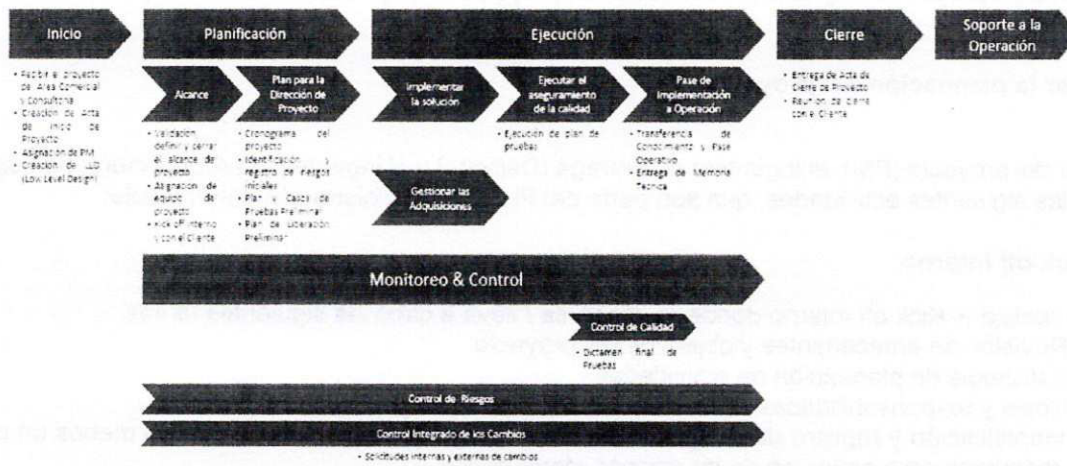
Inicio

- Recibir el proyecto de Área Comercial y Consultoría
- Creación de Acta de Inicio de Proyecto
- Asignación de PM
- Creación de LLD (Low Level Design)

Planificación

Alcance

- Validación, definir y cerrar el alcance de proyecto
- Asignación de equipo de proyecto
- Kick off interno y con el Cliente

Plan para la Dirección de Proyecto

- Cronograma del proyecto
- Identificación y registro de riesgos iniciales
- Plan y Casos de Pruebas Preliminar
- Plan de Liberación Preliminar

Ejecución

Implementar la solución

Ejecutar el aseguramiento de la calidad

- Ejecución de plan de pruebas

Pase de Implementación a Operación

- Transferencia de Conocimiento y Pase Operativo
- Entrega de Memoria Técnica

Gestionar las Adquisiciones

Cierre

- Entrega de Acta de Cierre de Proyecto
- Reunión de cierre con el Cliente

Soporte a la Operación

Monitoreo & Control

Control de Calidad

- Dictamen final de Pruebas

Control de Riesgos

Control Integrado de los Cambios

- Solicitudes internas y externas de cambios